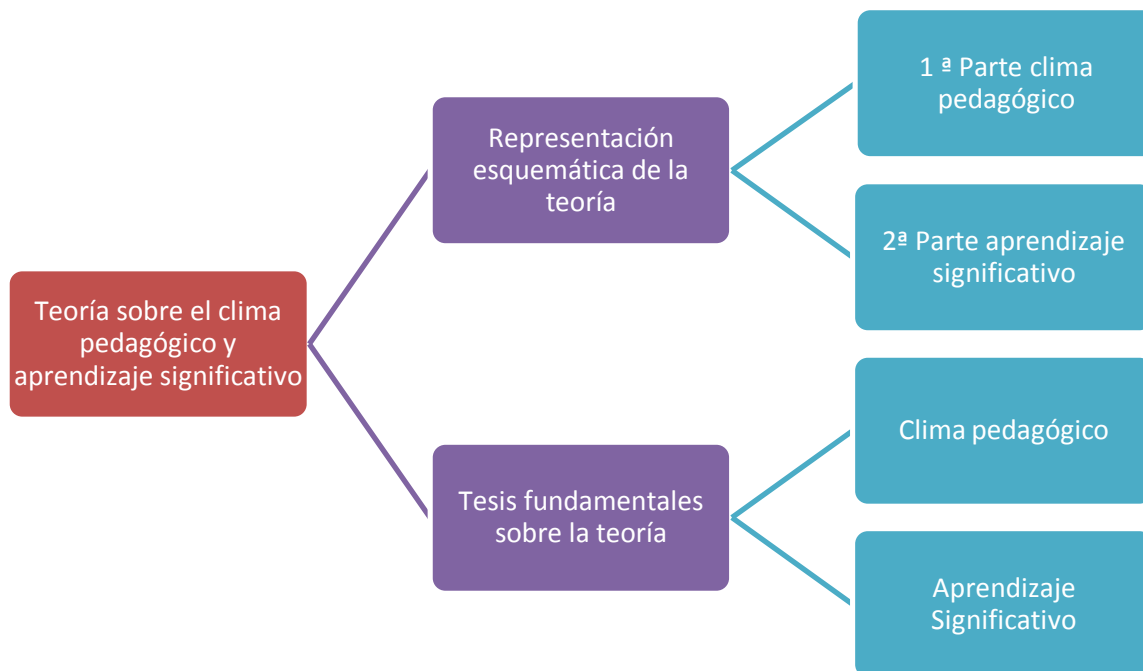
Teoría sobre el clima pedagógico y aprendizaje significativo

Representación esquemática de la teoría

1 ª Parte clima pedagógico

2ª Parte aprendizaje significativo

Tesis fundamentales sobre la teoría

Clima pedagógico

Aprendizaje Significativo